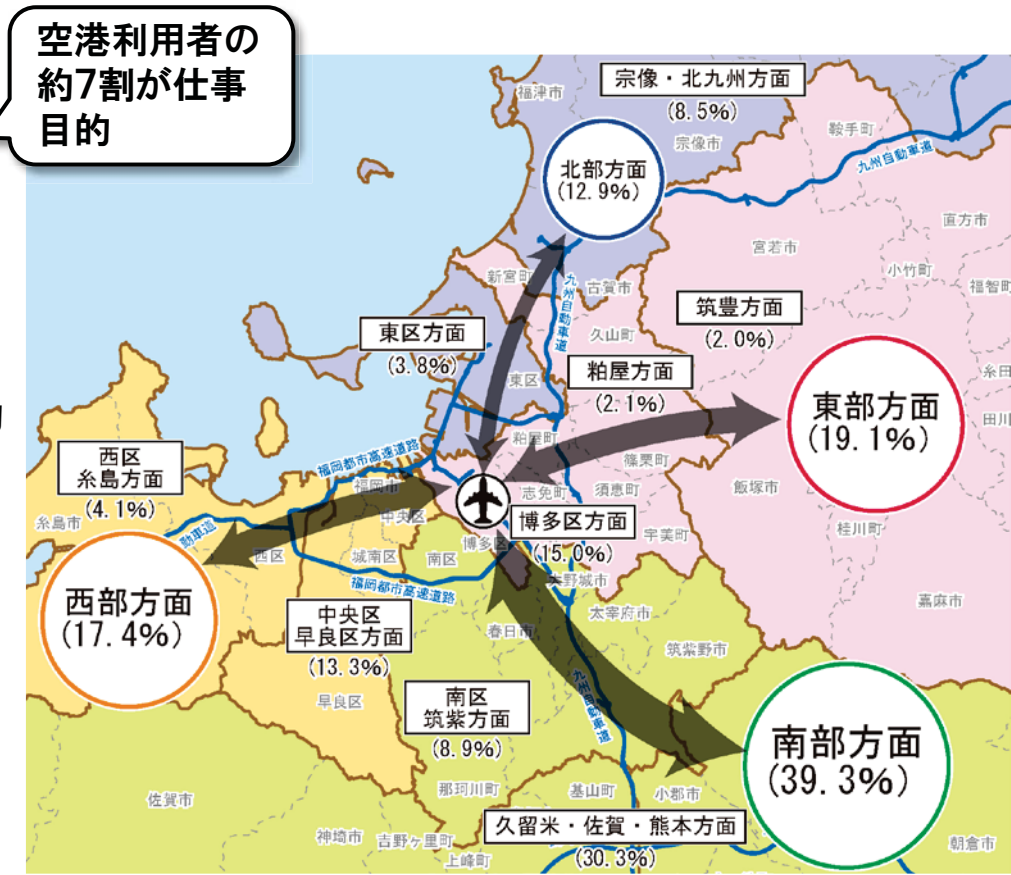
空港利用者の約7割が仕事目的

宗像・北九州方面
(8.5%)

北部方面
(12.9%)

東区方面
(3.8%)

粕屋方面
(2.1%)

筑豊方面
(2.0%)

東部方面
(19.1%)

西区
糸島方面
(4.1%)

博多区方面
(15.0%)

西部方面
(17.4%)

中央区
早良区方面
(13.3%)

南区
筑紫方面
(8.9%)

南部方面
(39.3%)

久留米・佐賀・熊本方面
(30.3%)

福津市
宗像市
鞍手町
九州自動車道
直方市
宮若市
小竹町
福智町
新宮町
古賀市
九州自動車道
久山町
東区
粕屋町
篠栗町
飯塚市
須恵町
志免町
福岡都市高速道路
福岡市
中央区
博多区
宇美町
桂川町
糸島市
西区
城南区
南区
大野城市
福岡都市高速道路
太宰府市
春日市
筑紫野市
嘉麻市
早良区
九州自動車道
那珂川町
基山町
小郡市
佐賀市
神埼市
吉野ヶ里町
上峰町
朝倉市
飯田
田川
自動車道